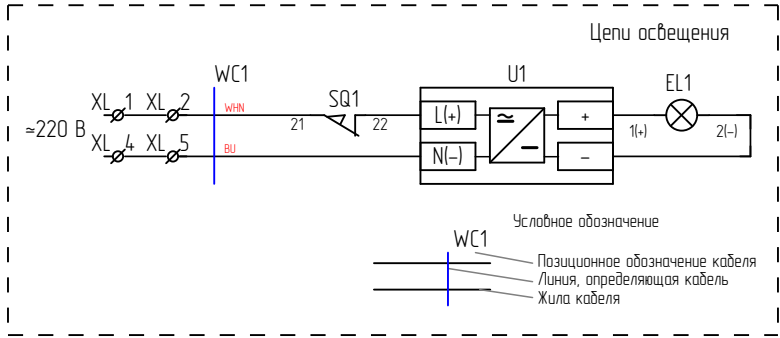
Цепи освещения

WC1

U1

EL1

XL 1 XL 2

SQ1

WHN

≈220 В

21

22

L(+)

+

1(+)

2(–)

XL 4 XL 5

BU

N(–)

–

Условное обозначение

WC1

Позиционное обозначение кабеля
Линия, определяющая кабель
Жила кабеля